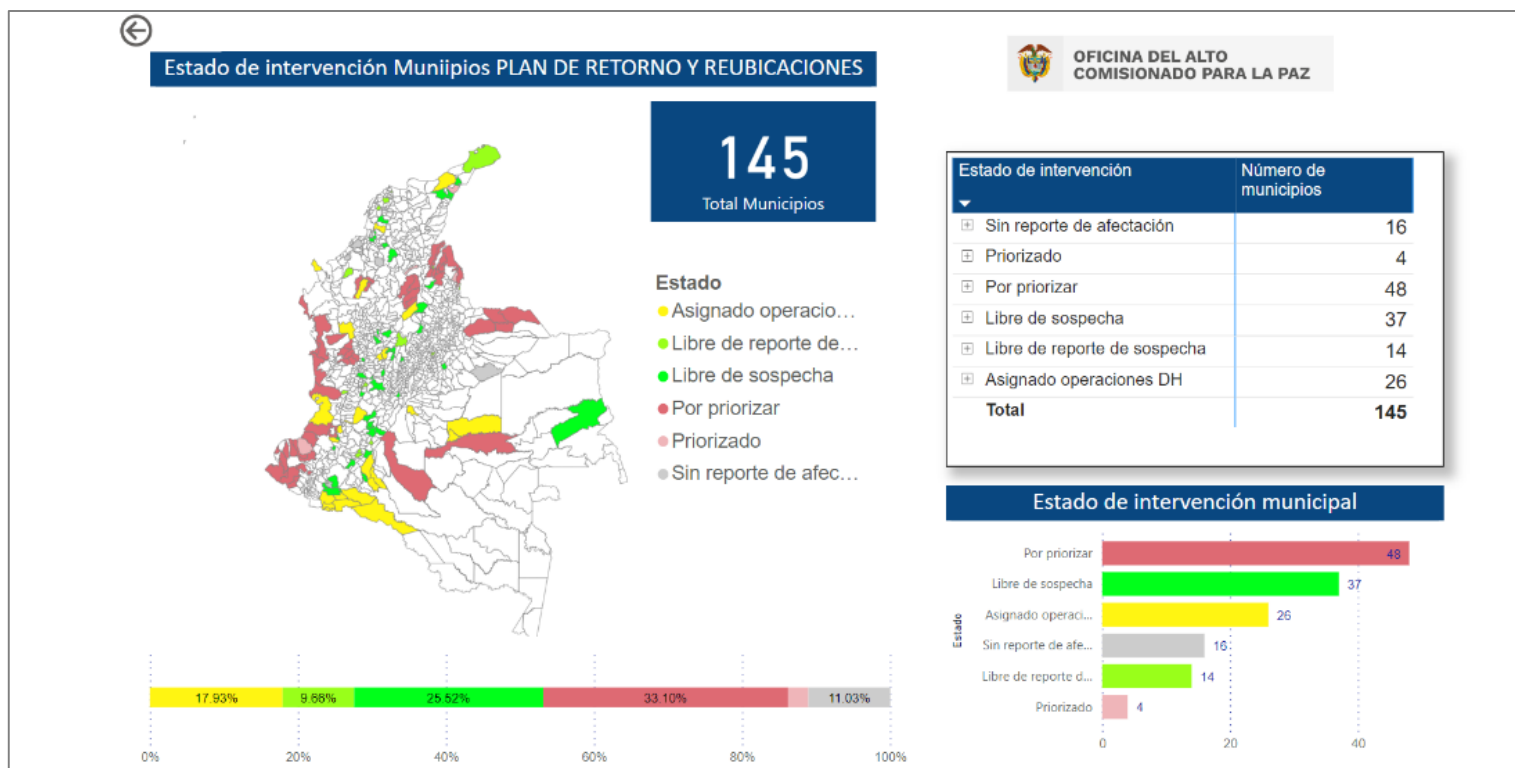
Estado de intervención Muniipios PLAN DE RETORNO Y REUBICACIONES

OFICINA DEL ALTO COMISIONADO PARA LA PAZ

145
Total Municipios

Estado
Asignado operacio…
Libre de reporte de…
Libre de sospecha
Por priorizar
Priorizado
Sin reporte de afec…

| Estado de intervención | Número de municipios |
|---|---|
| Sin reporte de afectación | 16 |
| Priorizado | 4 |
| Por priorizar | 48 |
| Libre de sospecha | 37 |
| Libre de reporte de sospecha | 14 |
| Asignado operaciones DH | 26 |
| Total | 145 |

Estado de intervención municipal

Estado
Por priorizar 48
Libre de sospecha 37
Asignado operaci… 26
Sin reporte de afe… 16
Libre de reporte d… 14
Priorizado 4
0 20 40

17.93% 9.66% 25.52% 33.10% 11.03%
0% 20% 40% 60% 80% 100%